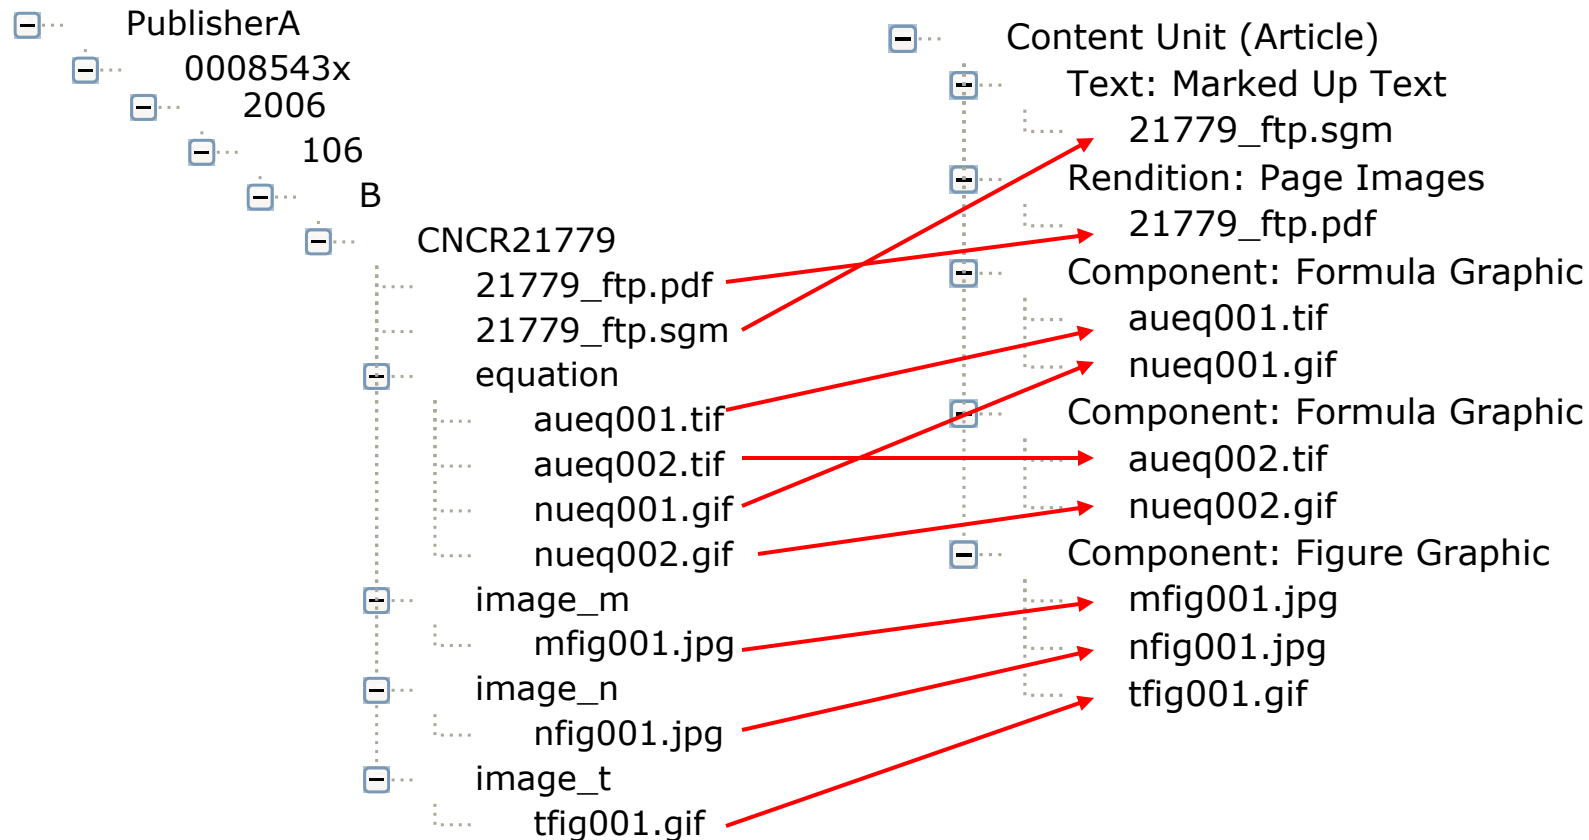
PublisherA
0008543x
2006
106
B
CNCR21779
21779_ftp.pdf
21779_ftp.sgm
equation
aueq001.tif
aueq002.tif
nueq001.gif
nueq002.gif
image_m
mfig001.jpg
image_n
nfig001.jpg
image_t
tfig001.gif

Content Unit (Article)
Text: Marked Up Text
21779_ftp.sgm
Rendition: Page Images
21779_ftp.pdf
Component: Formula Graphic
aueq001.tif
nueq001.gif
Component: Formula Graphic
aueq002.tif
nueq002.gif
Component: Figure Graphic
mfig001.jpg
nfig001.jpg
tfig001.gif